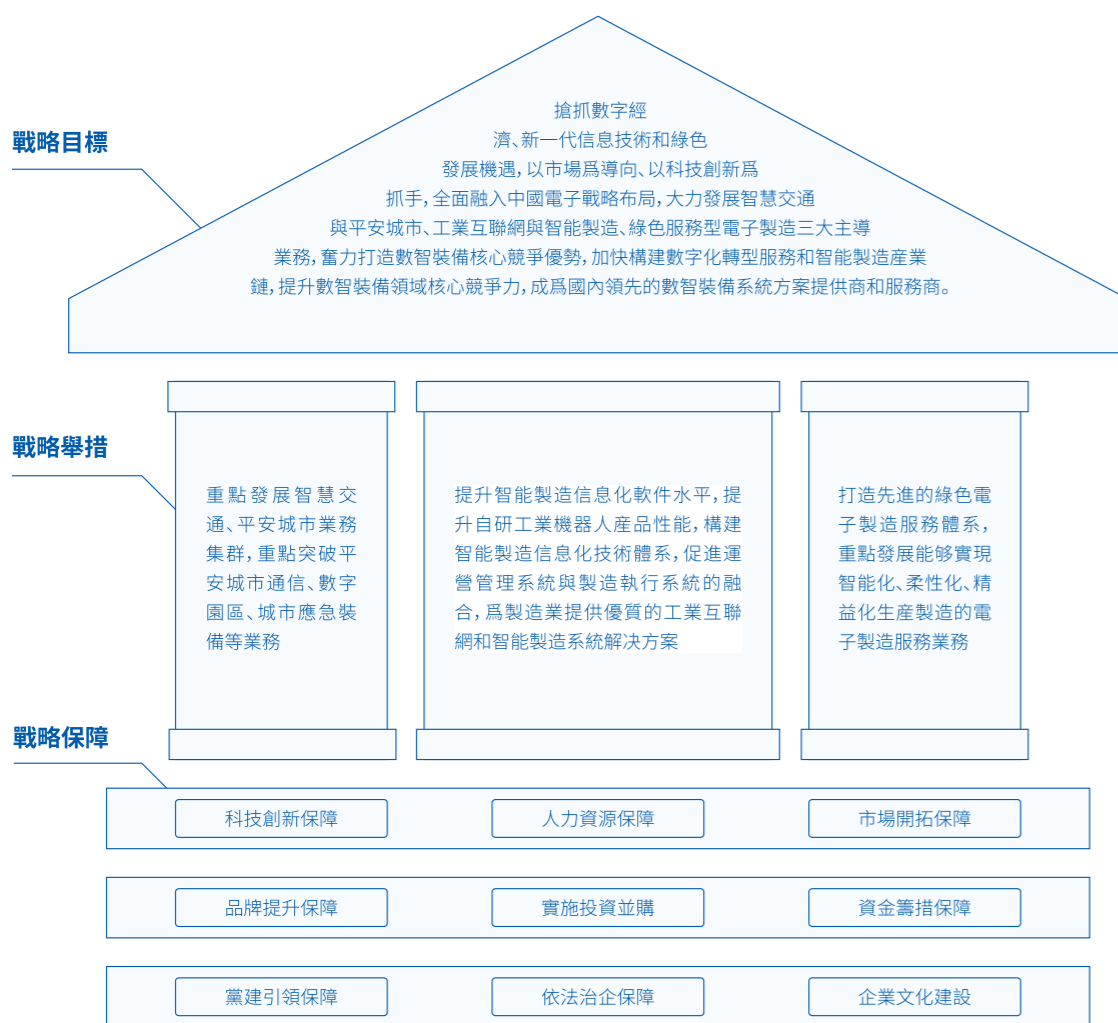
戰略目標

搶抓數字經濟、新一代信息技術和綠色發展機遇，以市場爲導向、以科技創新爲抓手，全面融入中國電子戰略布局，大力發展智慧交通與平安城市、工業互聯網與智能製造、綠色服務型電子製造三大主導業務，奮力打造數智裝備核心競爭優勢，加快構建數字化轉型服務和智能製造產業鏈，提升數智裝備領域核心競爭力，成爲國內領先的數智裝備系統方案提供商和服務商。

戰略舉措

重點發展智慧交通、平安城市業務集群，重點突破平安城市通信、數字園區、城市應急裝備等業務

提升智能製造信息化軟件水平，提升自研工業機器人產品性能，構建智能製造信息化技術體系，促進運營管理系統與製造執行系統的融合，爲製造業提供優質的工業互聯網和智能製造系統解決方案

打造先進的綠色電子製造服務體系，重點發展能够實現智能化、柔性化、精益化生產製造的電子製造服務業務

戰略保障

科技創新保障

人力資源保障

市場開拓保障

品牌提升保障

實施投資並購

資金籌措保障

黨建引領保障

依法治企保障

企業文化建設